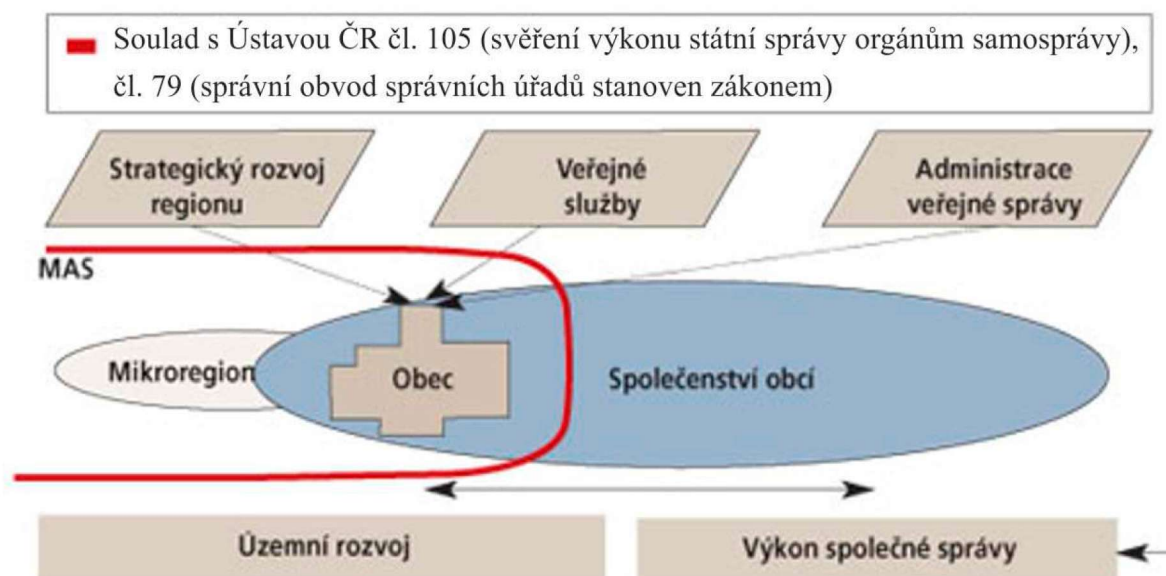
Soulad s Ústavou ČR čl. 105 (svěření výkonu státní správy orgánům samosprávy), čl. 79 (správní obvod správních úřadů stanoven zákonem)

Strategický rozvoj regionu

Veřejné služby

Administrace veřejné správy

MAS

Mikroregion

Obec

Společenství obcí

Územní rozvoj

Výkon společné správy